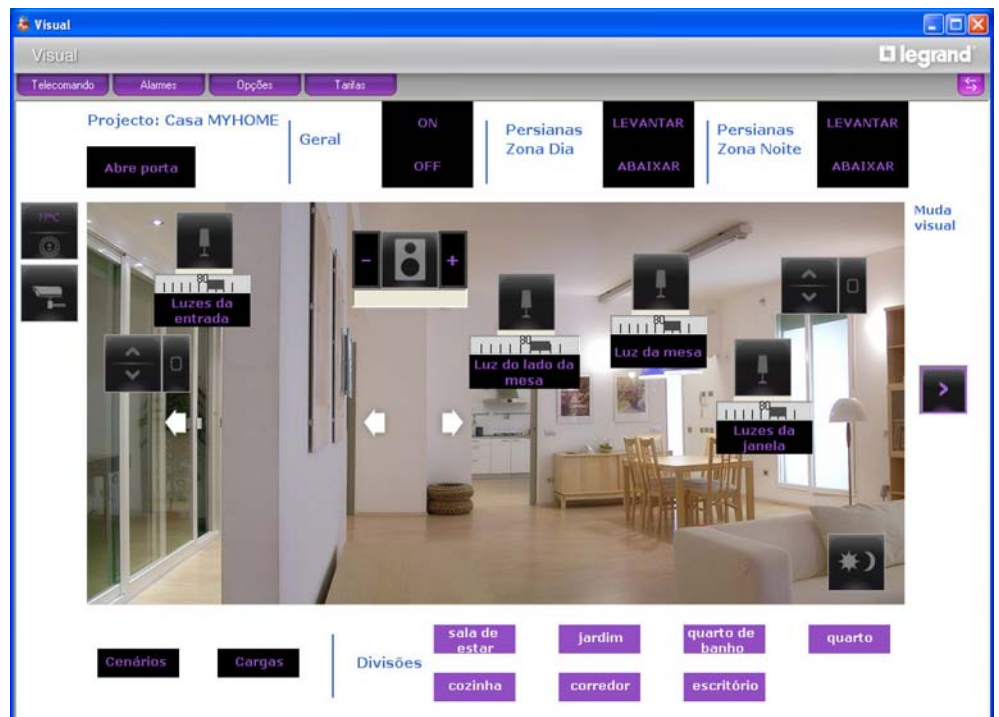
Visual

Visual

legrand

Telecomando Alarmes Opções Tarifas

Projecto: Casa MYHOME

Abre porta

Geral

ON

OFF

Persianas Zona Dia

LEVANTAR

ABAIXAR

Persianas Zona Noite

LEVANTAR

ABAIXAR

Muda visual

22°C

80

Luzes da entrada

-

+

80

Luz do lado da mesa

80

Luz da mesa

80

Luzes da janela

Cenários

Cargas

Divisões

sala de estar

jardim

quarto de banho

quarto

cozinha

corredor

escritório